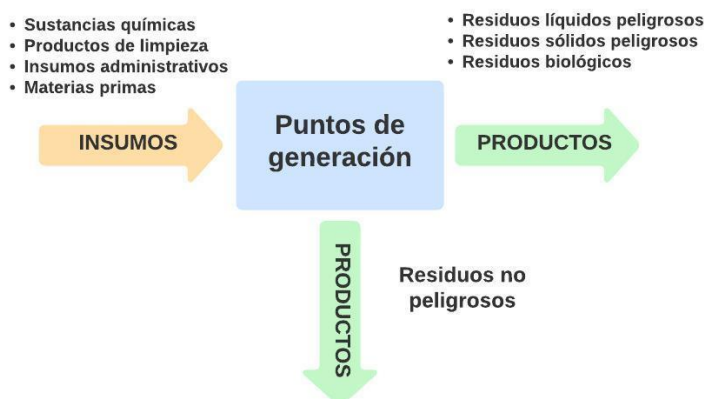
• Sustancias químicas
• Productos de limpieza
• Insumos administrativos
• Materias primas

• Residuos líquidos peligrosos
• Residuos sólidos peligrosos
• Residuos biológicos

INSUMOS

Puntos de generación

PRODUCTOS

PRODUCTOS

Residuos no peligrosos